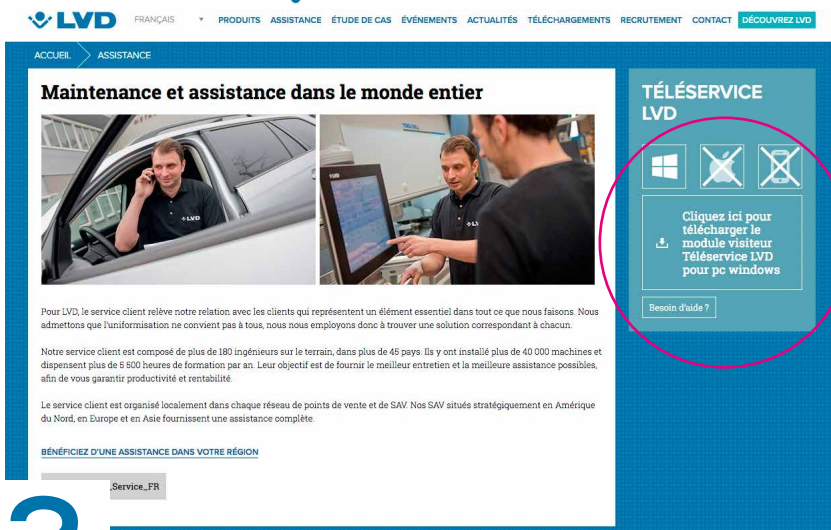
LVD FRANÇAIS PRODUITS ASSISTANCE ÉTUDE DE CAS ÉVÉNEMENTS ACTUALITÉS TÉLÉCHARGEMENTS RECRUTEMENT CONTACT DÉCOUVREZ LVD

ACCUEIL ASSISTANCE

Maintenance et assistance dans le monde entier

LVD

LVD

Pour LVD, le service client relève notre relation avec les clients qui représentent un élément essentiel dans tout ce que nous faisons. Nous admettons que l'uniformisation ne convient pas à tous, nous nous employons donc à trouver une solution correspondant à chacun.

Notre service client est composé de plus de 180 ingénieurs sur le terrain, dans plus de 45 pays. Ils y ont installé plus de 40 000 machines et dispensent plus de 5 500 heures de formation par an. Leur objectif est de fournir le meilleur entretien et la meilleure assistance possibles, afin de vous garantir productivité et rentabilité.

Le service client est organisé localement dans chaque réseau de points de vente et de SAV. Nos SAV situés stratégiquement en Amérique du Nord, en Europe et en Asie fournissent une assistance complète.

BÉNÉFICIEZ D'UNE ASSISTANCE DANS VOTRE RÉGION

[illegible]Service_FR

TÉLÉSERVICE LVD

Cliquez ici pour télécharger le module visiteur Téléservice LVD pour pc windows

Besoin d'aide ?

2